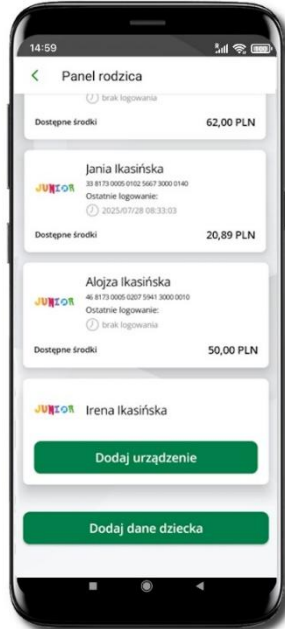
14:59

Panel rodzica

brak logowania

Dostępne środki 62,00 PLN

JUNIOR Jania Ikasińska
33 8173 0005 0102 5667 3000 0140
Ostatnie logowanie:
2025/07/28 08:33:03

Dostępne środki 20,89 PLN

JUNIOR Alojza Ikasińska
46 8173 0005 0207 5941 3000 0010
Ostatnie logowanie:
brak logowania

Dostępne środki 50,00 PLN

JUNIOR Irena Ikasińska

Dodaj urządzenie

Dodaj dane dziecka